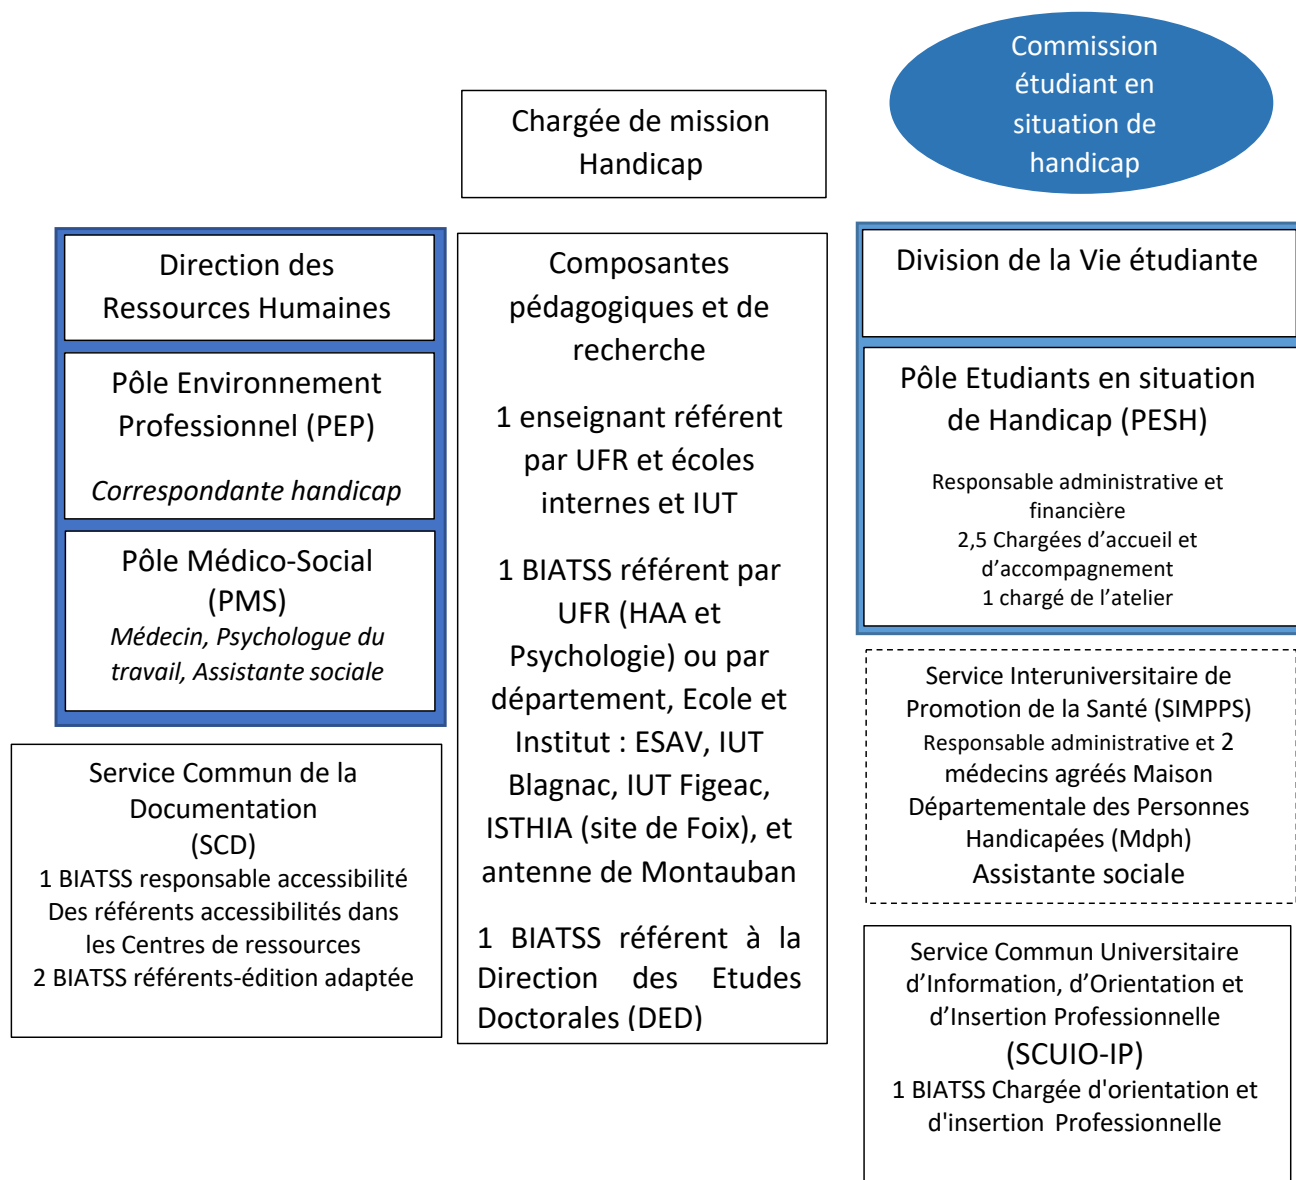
Commission étudiant en situation de handicap

Chargée de mission Handicap

Direction des Ressources Humaines

Pôle Environnement Professionnel (PEP)

Correspondante handicap

Pôle Médico-Social (PMS)
Médecin, Psychologue du travail, Assistante sociale

Service Commun de la Documentation (SCD)
1 BIATSS responsable accessibilité
Des référents accessibilités dans les Centres de ressources
2 BIATSS référents-édition adaptée

Composantes pédagogiques et de recherche

1 enseignant référent par UFR et écoles internes et IUT

1 BIATSS référent par UFR (HAA et Psychologie) ou par département, Ecole et Institut : ESAV, IUT Blagnac, IUT Figeac, ISTHIA (site de Foix), et antenne de Montauban

1 BIATSS référent à la Direction des Etudes Doctorales (DED)

Division de la Vie étudiante

Pôle Etudiants en situation de Handicap (PESH)

Responsable administrative et financière
2,5 Chargées d'accueil et d'accompagnement
1 chargé de l'atelier

Service Interuniversitaire de Promotion de la Santé (SIMPPS)
Responsable administrative et 2 médecins agréés Maison Départementale des Personnes Handicapées (Mdph)
Assistante sociale

Service Commun Universitaire d'Information, d'Orientation et d'Insertion Professionnelle
(SCUIO-IP)
1 BIATSS Chargée d'orientation et d'insertion Professionnelle